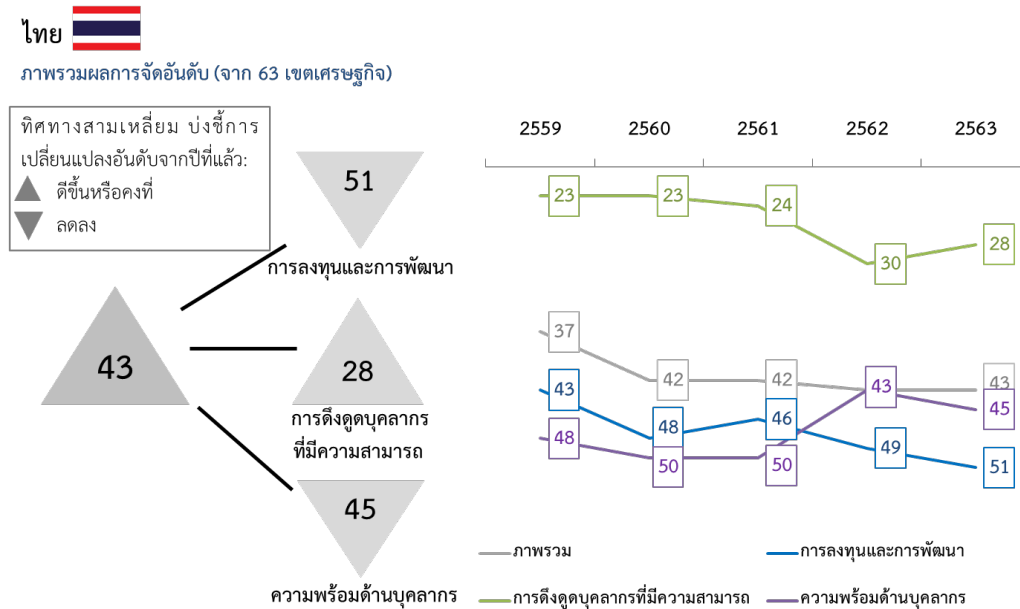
ไทย

ภาพรวมผลการจัดอันดับ (จาก 63 เขตเศรษฐกิจ)

ทิศทางสามเหลี่ยม บ่งชี้การเปลี่ยนแปลงอันดับจากปีที่แล้ว:
ดีขึ้นหรือคงที่
ลดลง

43

51
การลงทุนและการพัฒนา

28
การดึงดูดบุคลากรที่มีความสามารถ

45
ความพร้อมด้านบุคลากร

2559 2560 2561 2562 2563

23 23 24 30 28

37 42 42 43 43

43 48 46 49 51

48 50 50 43 45

ภาพรวม
การลงทุนและการพัฒนา
การดึงดูดบุคลากรที่มีความสามารถ
ความพร้อมด้านบุคลากร